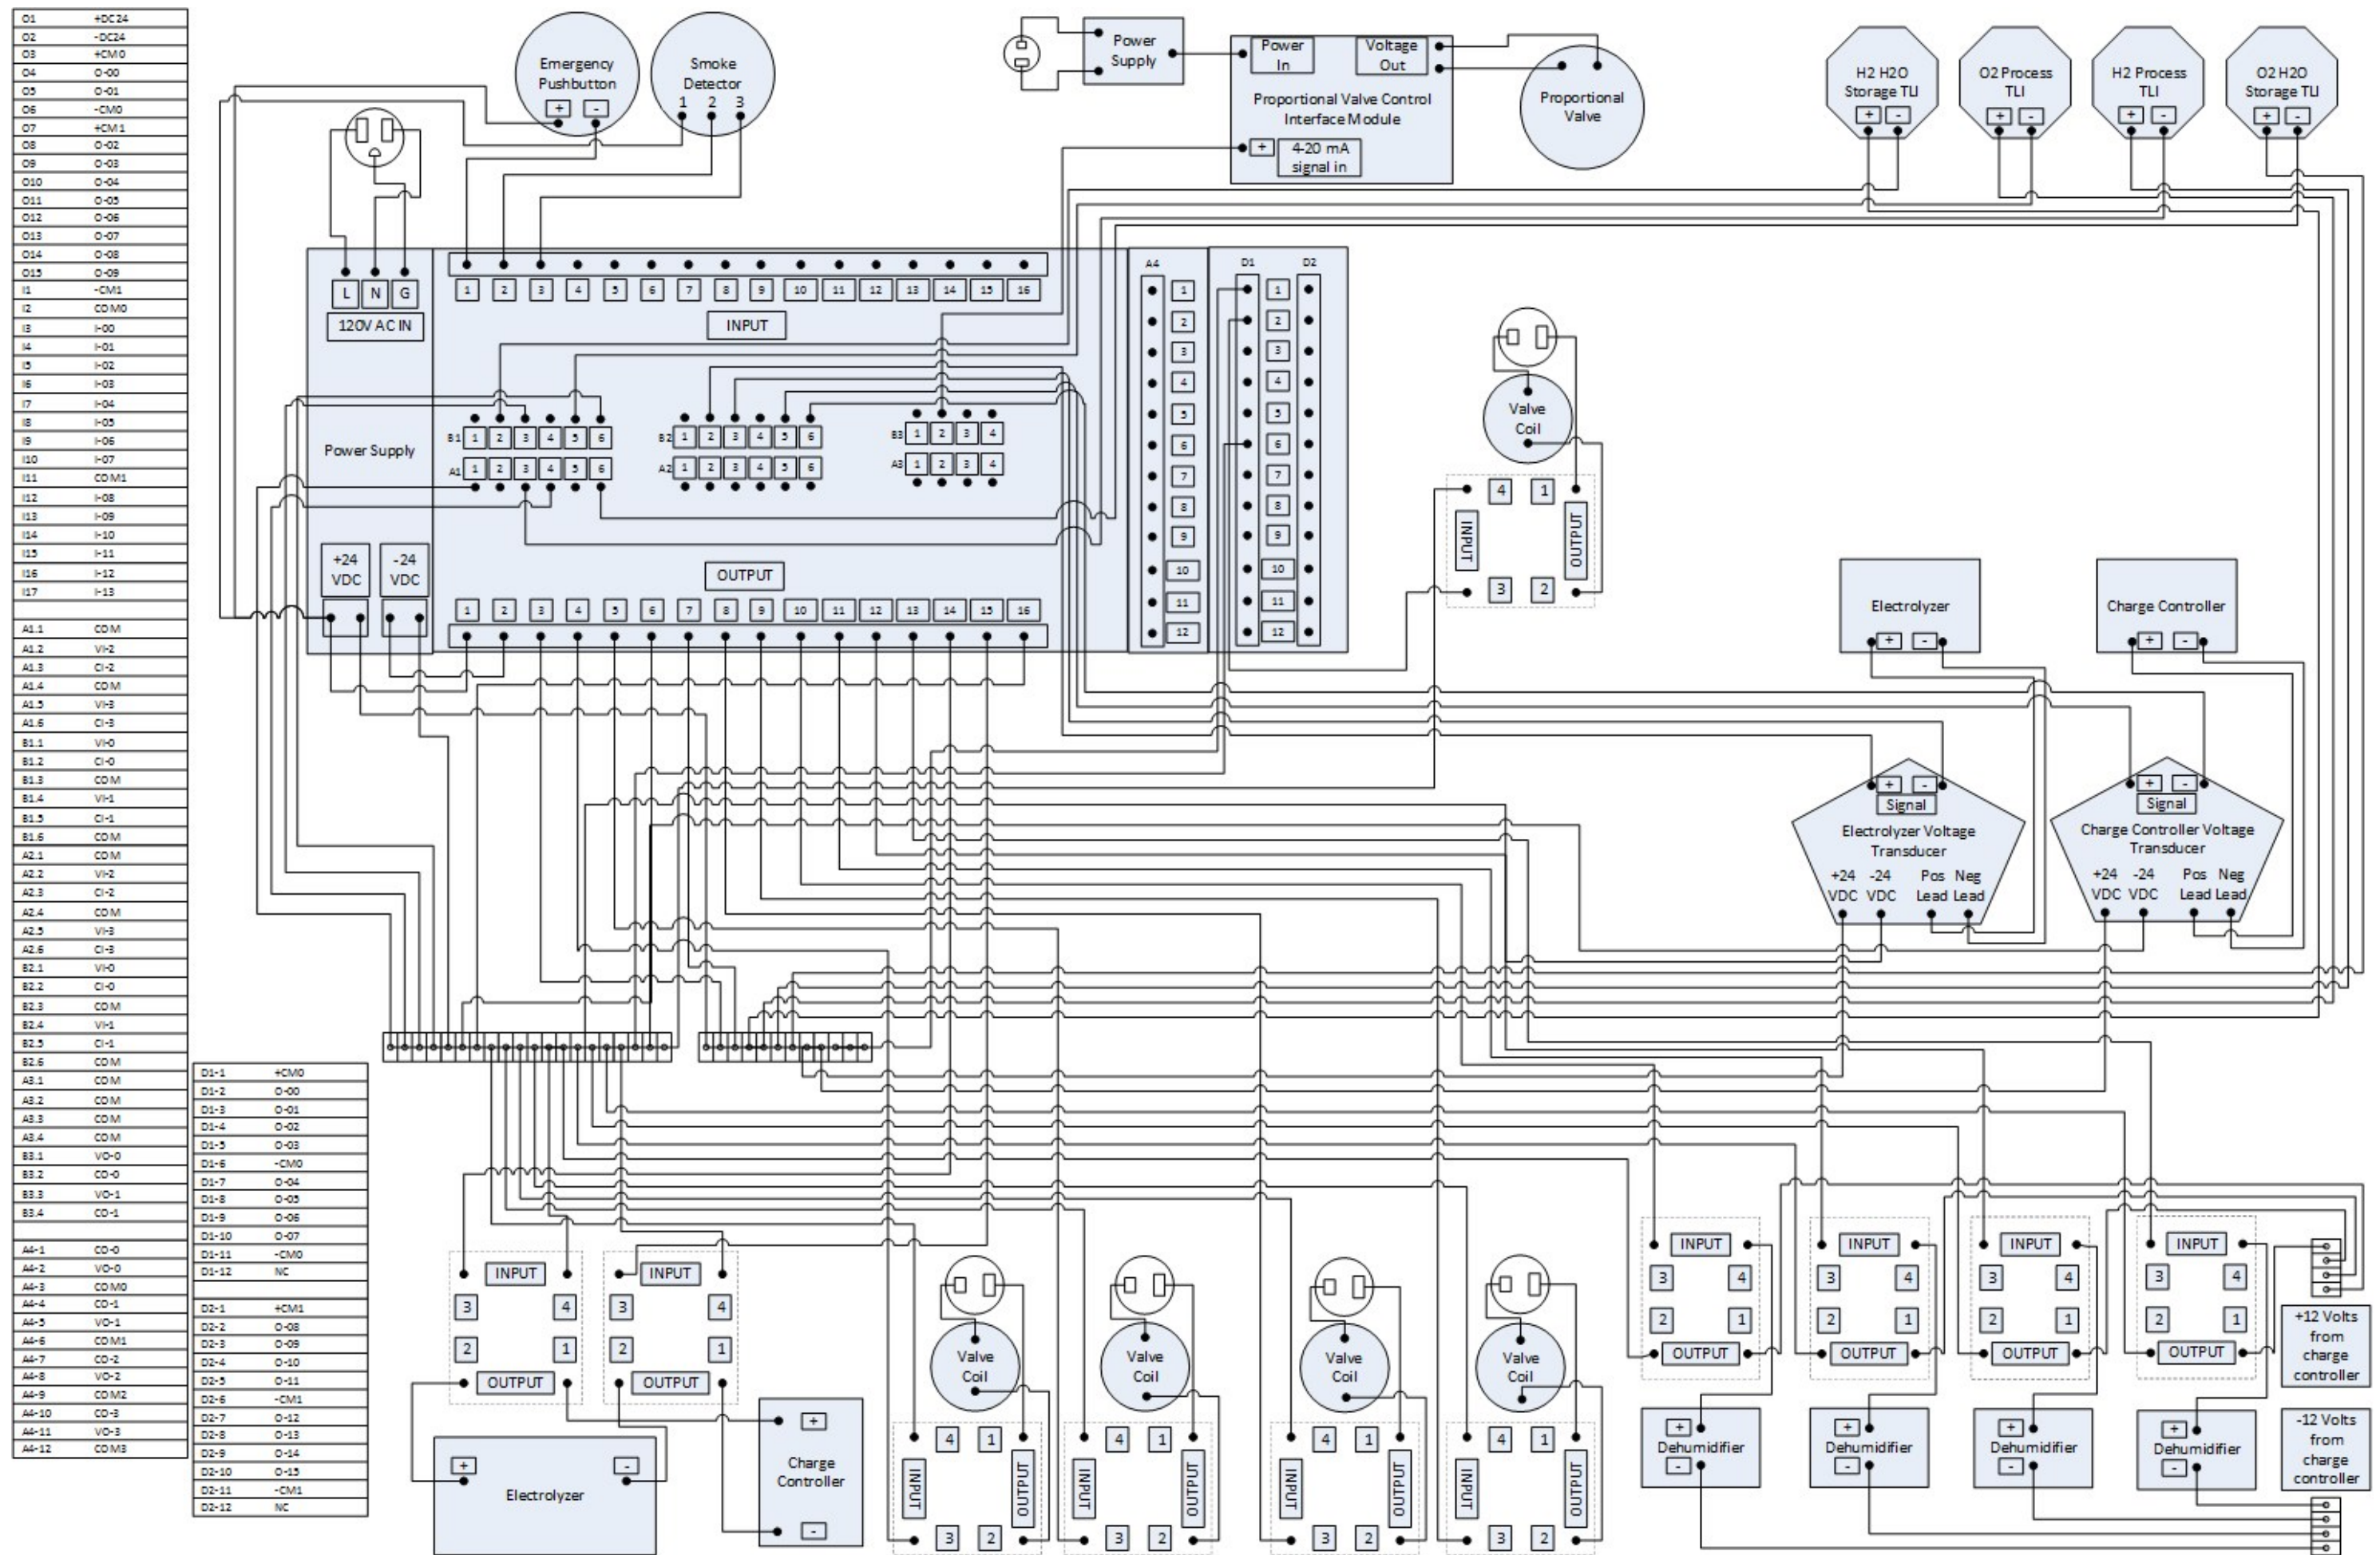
| O1 | +DC24 |
|---|---|
| O2 | -DC24 |
| O3 | +CM0 |
| O4 | O-00 |
| O5 | O-01 |
| O6 | -CM0 |
| O7 | +CM1 |
| O8 | O-02 |
| O9 | O-03 |
| O10 | O-04 |
| O11 | O-05 |
| O12 | O-06 |
| O13 | O-07 |
| O14 | O-08 |
| O15 | O-09 |
| I1 | -CM1 |
| I2 | COM0 |
| I3 | I-00 |
| I4 | I-01 |
| I5 | I-02 |
| I6 | I-03 |
| I7 | I-04 |
| I8 | I-05 |
| I9 | I-06 |
| I10 | I-07 |
| I11 | COM1 |
| I12 | I-08 |
| I13 | I-09 |
| I14 | I-10 |
| I15 | I-11 |
| I16 | I-12 |
| I17 | I-13 |
| | |
| A1.1 | COM |
| A1.2 | VI-2 |
| A1.3 | CI-2 |
| A1.4 | COM |
| A1.5 | VI-3 |
| A1.6 | CI-3 |
| B1.1 | VI-0 |
| B1.2 | CI-0 |
| B1.3 | COM |
| B1.4 | VI-1 |
| B1.5 | CI-1 |
| B1.6 | COM |
| A2.1 | COM |
| A2.2 | VI-2 |
| A2.3 | CI-2 |
| A2.4 | COM |
| A2.5 | VI-3 |
| A2.6 | CI-3 |
| B2.1 | VI-0 |
| B2.2 | CI-0 |
| B2.3 | COM |
| B2.4 | VI-1 |
| B2.5 | CI-1 |
| B2.6 | COM |
| A3.1 | COM |
| A3.2 | COM |
| A3.3 | COM |
| A3.4 | COM |
| B3.1 | VO-0 |
| B3.2 | CO-0 |
| B3.3 | VO-1 |
| B3.4 | CO-1 |
| | |
| A4-1 | CO-0 |
| A4-2 | VO-0 |
| A4-3 | COM0 |
| A4-4 | CO-1 |
| A4-5 | VO-1 |
| A4-6 | COM1 |
| A4-7 | CO-2 |
| A4-8 | VO-2 |
| A4-9 | COM2 |
| A4-10 | CO-3 |
| A4-11 | VO-3 |
| A4-12 | COM3 |

| D1-1 | +CM0 |
|---|---|
| D1-2 | O-00 |
| D1-3 | O-01 |
| D1-4 | O-02 |
| D1-5 | O-03 |
| D1-6 | -CM0 |
| D1-7 | O-04 |
| D1-8 | O-05 |
| D1-9 | O-06 |
| D1-10 | O-07 |
| D1-11 | -CM0 |
| D1-12 | NC |
| | |
| D2-1 | +CM1 |
| D2-2 | O-08 |
| D2-3 | O-09 |
| D2-4 | O-10 |
| D2-5 | O-11 |
| D2-6 | -CM1 |
| D2-7 | O-12 |
| D2-8 | O-13 |
| D2-9 | O-14 |
| D2-10 | O-15 |
| D2-11 | -CM1 |
| D2-12 | NC |

Emergency Pushbutton + -
Smoke Detector 1 2 3
Power Supply
Power In
Voltage Out
Proportional Valve Control Interface Module
+ 4-20 mA signal in
Proportional Valve
H2 H2O Storage TLI + -
O2 Process TLI + -
H2 Process TLI + -
O2 H2O Storage TLI + -
L N G
120V AC IN
1 2 3 4 5 6 7 8 9 10 11 12 13 14 15 16
INPUT
A4 D1 D2
1 2 3 4 5 6 7 8 9 10 11 12
Power Supply
B1 1 2 3 4 5 6
A1 1 2 3 4 5 6
B2 1 2 3 4 5 6
A2 1 2 3 4 5 6
B3 1 2 3 4
A3 1 2 3 4
+24 VDC
-24 VDC
OUTPUT
1 2 3 4 5 6 7 8 9 10 11 12 13 14 15 16
Valve Coil
4 1 INPUT OUTPUT 3 2
Electrolyzer + -
Charge Controller + -
+ - Signal
Electrolyzer Voltage Transducer
+24 VDC -24 VDC Pos Lead Neg Lead
+ - Signal
Charge Controller Voltage Transducer
+24 VDC -24 VDC Pos Lead Neg Lead
INPUT 3 4 2 1 OUTPUT
INPUT 3 4 2 1 OUTPUT
Electrolyzer + -
+ Charge Controller -
Valve Coil
4 1 INPUT OUTPUT 3 2
Valve Coil
4 1 INPUT OUTPUT 3 2
Valve Coil
4 1 INPUT OUTPUT 3 2
Valve Coil
4 1 INPUT OUTPUT 3 2
INPUT 3 4 2 1 OUTPUT
INPUT 3 4 2 1 OUTPUT
INPUT 3 4 2 1 OUTPUT
INPUT 3 4 2 1 OUTPUT
+ Dehumidifier -
+ Dehumidifier -
+ Dehumidifier -
+ Dehumidifier -
+12 Volts from charge controller
-12 Volts from charge controller